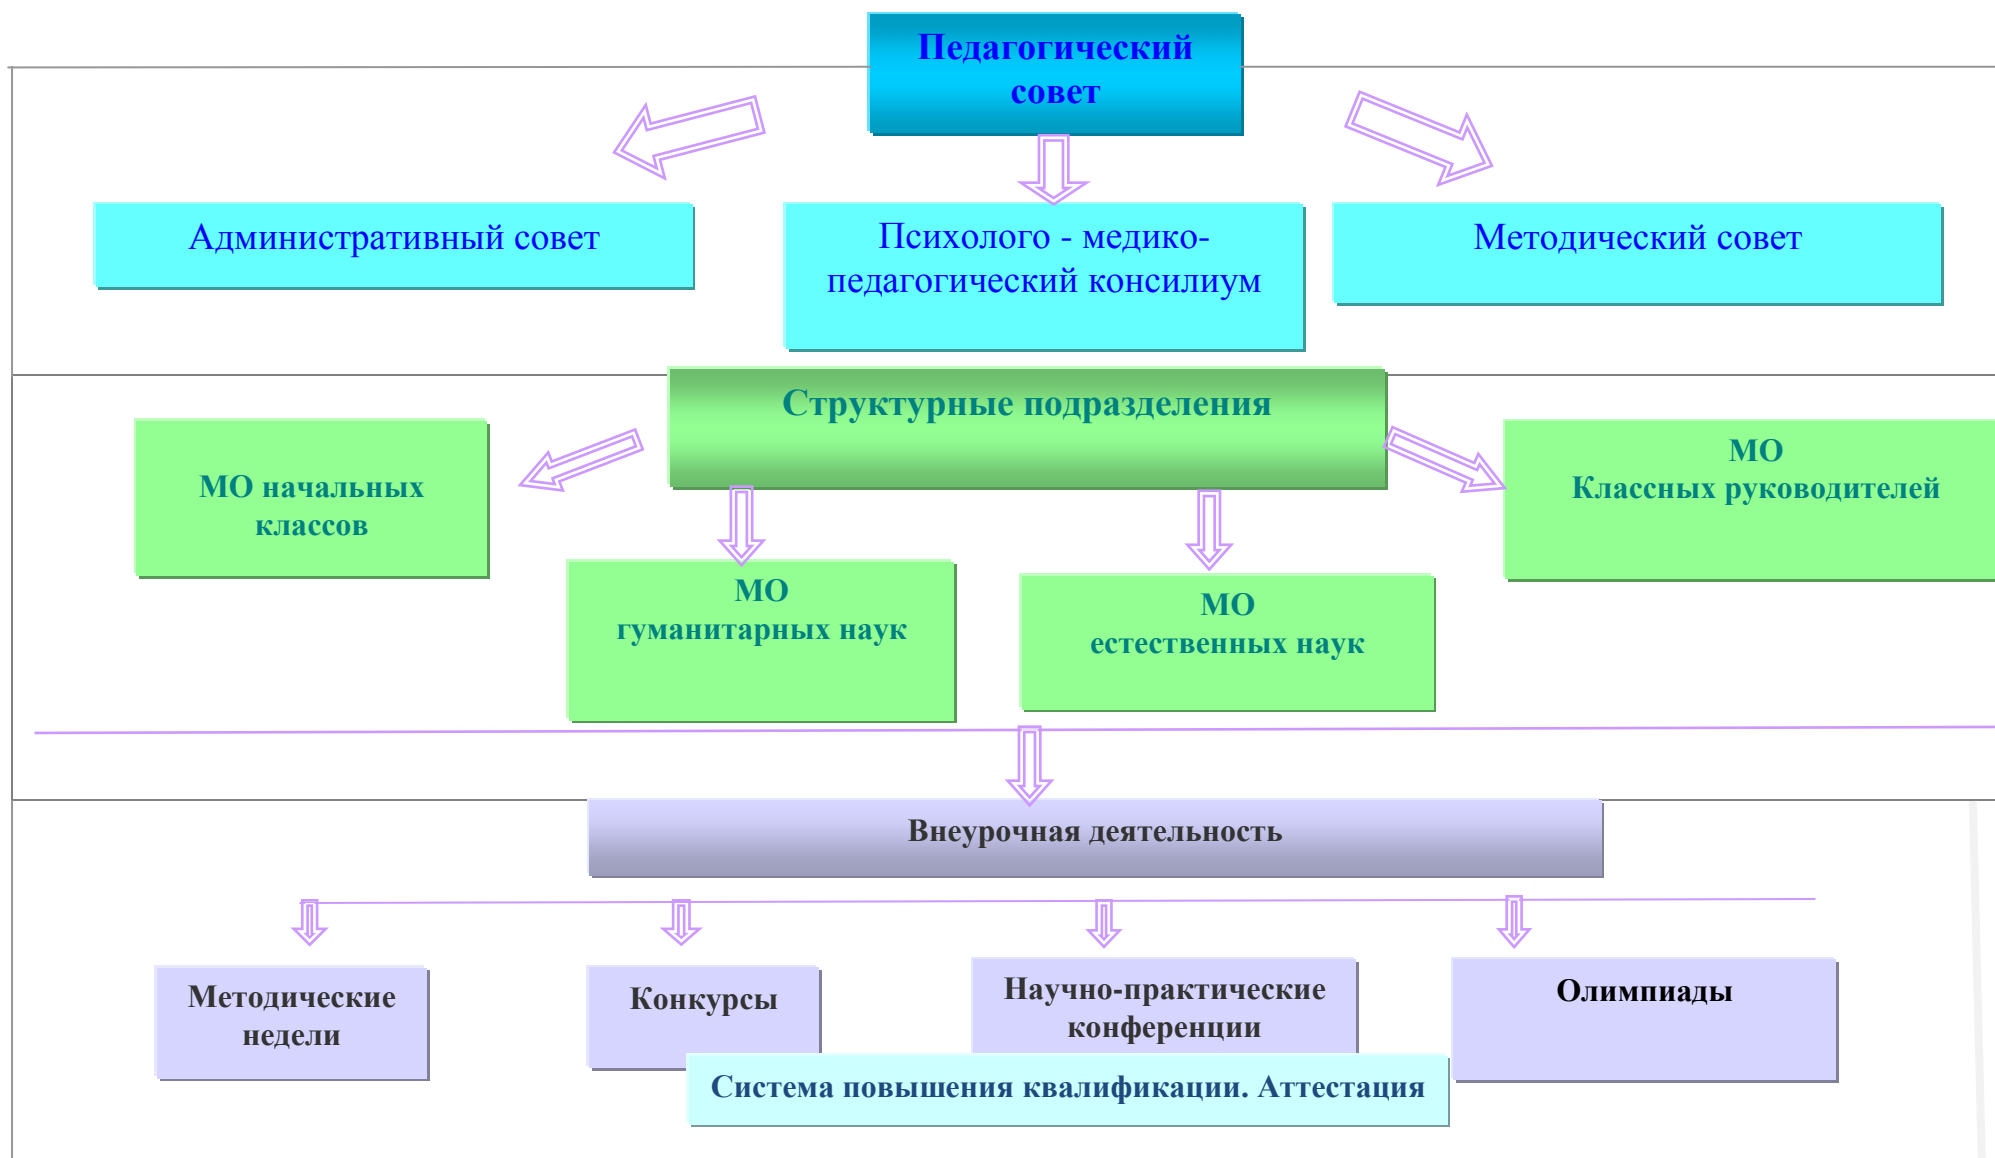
Педагогический совет

Административный совет

Психолого - медико-педагогический консилиум

Методический совет

Структурные подразделения

МО начальных классов

МО гуманитарных наук

МО естественных наук

МО Классных руководителей

Внеурочная деятельность

Методические недели

Конкурсы

Научно-практические конференции

Олимпиады

Система повышения квалификации. Аттестация